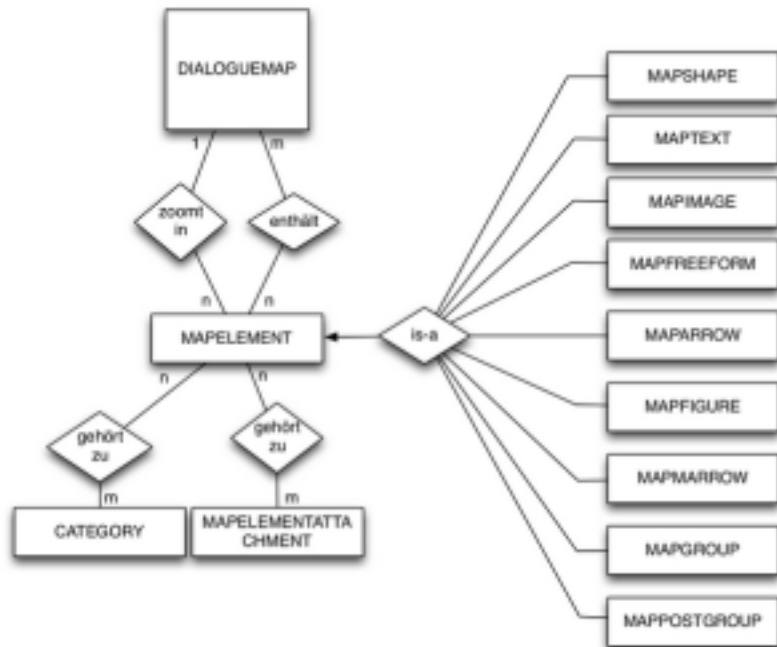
DIALOGUEMAP

1

m

zoomt in

enthält

n

n

MAPELEMENT

is-a

n

n

gehört zu

gehört zu

m

m

CATEGORY

MAPELEMENTATTACHMENT

MAPSHAPE

MAPTEXT

MAPIMAGE

MAPFREEFORM

MAPARROW

MAPFIGURE

MAPMARROW

MAPGROUP

MAPPOSTGROUP